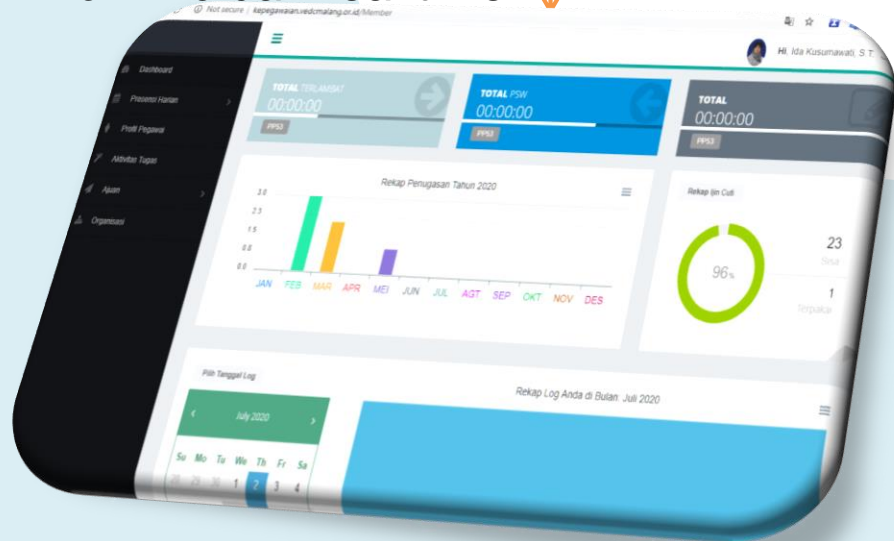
Not secure | kepegawaian.vedcmalang.or.id/Member

Hi, Ida Kusumawati, S.T

Dashboard
Presensi Harian
Profil Pegawai
Aktivitas Tugas
Ajuan
Organisasi

TOTAL TERLAMBAT
00:00:00
PPS3

TOTAL PSW
00:00:00
PPS3

TOTAL
00:00:00
PPS3

Rekap Penugasan Tahun 2020

3.0
2.3
1.5
0.8
0.0

JAN FEB MAR APR MEI JUN JUL AGT SEP OKT NOV DES

Rekap Ijin Cuti

96%

23
Sisa

1
Terpakai

Pilih Tanggal Log

July 2020

Su Mo Tu We Th Fr Sa
28 29 30 1 2 3 4

Rekap Log Anda di Bulan: Juli 2020